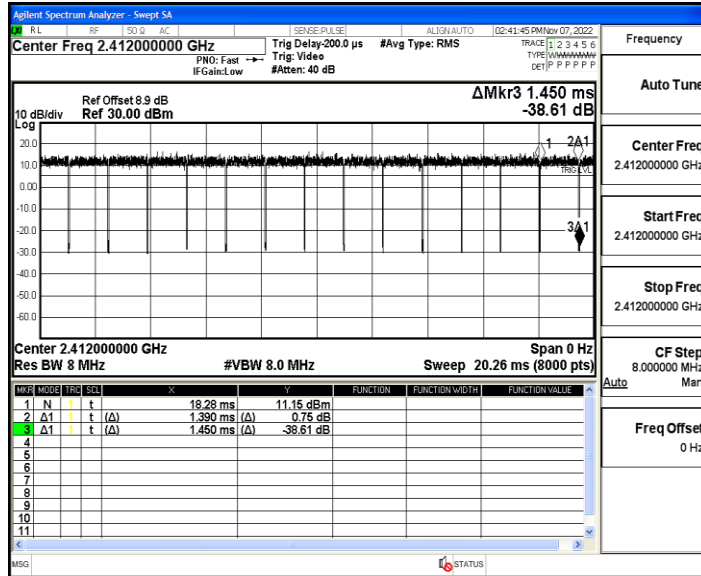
Agilent Spectrum Analyzer - Swept SA

RL RF 50 Ω AC SENSE:PULSE ALIGN AUTO 02:41:45 PM Nov 07, 2022

Center Freq 2.412000000 GHz

PNO: Fast
IFGain:Low

Trig Delay-200.0 µs
Trig: Video
#Atten: 40 dB

#Avg Type: RMS

TRACE 1 2 3 4 5 6
TYPE WWWWWW
DET P P P P P P

Frequency

Auto Tune

Ref Offset 8.9 dB
10 dB/div Ref 30.00 dBm
Log

ΔMkr3 1.450 ms
-38.61 dB

20.0
10.0
0.00
-10.0
-20.0
-30.0
-40.0
-50.0
-60.0

1 2Δ1
TRIG LVL
3Δ1

Center Freq
2.412000000 GHz

Start Freq
2.412000000 GHz

Stop Freq
2.412000000 GHz

Center 2.412000000 GHz
Res BW 8 MHz
#VBW 8.0 MHz
Span 0 Hz
Sweep 20.26 ms (8000 pts)

CF Step
8.000000 MHz
Auto Man

| MKR | MODE | TRC | SCL | X | Y | FUNCTION | FUNCTION WIDTH | FUNCTION VALUE |
|---|---|---|---|---|---|---|---|---|
| 1 | N | 1 | t | 18.28 ms | 11.15 dBm | | | |
| 2 | Δ1 | 1 | t (Δ) | 1.390 ms (Δ) | 0.75 dB | | | |
| 3 | Δ1 | 1 | t (Δ) | 1.450 ms (Δ) | -38.61 dB | | | |
| 4 | | | | | | | | |
| 5 | | | | | | | | |
| 6 | | | | | | | | |
| 7 | | | | | | | | |
| 8 | | | | | | | | |
| 9 | | | | | | | | |
| 10 | | | | | | | | |
| 11 | | | | | | | | |

Freq Offset
0 Hz

MSG
STATUS